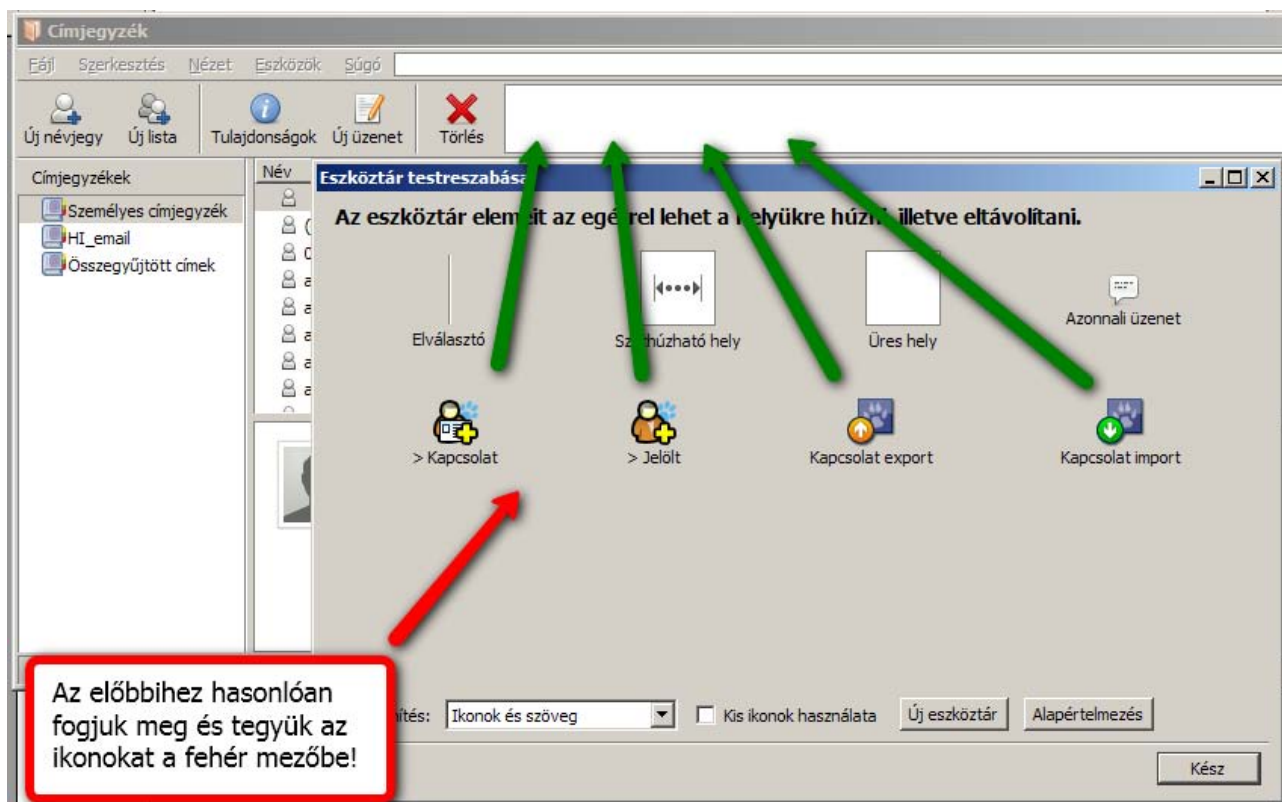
Címjegyzék

Fájl Szerkesztés Nézet Eszközök Súgó

Új névjegy Új lista Tulajdonságok Új üzenet Törlés

Címjegyzékek

Személyes címjegyzék
HI_email
Összegyűjtött címek

Név

Eszköztár testreszabása

Az eszköztár elem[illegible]it az eg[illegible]rel lehet a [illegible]elyükre húz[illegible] illetve eltávolítani.

Elválasztó

Sz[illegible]húzható hely

Üres hely

Azonnali üzenet

> Kapcsolat

> Jelölt

Kapcsolat export

Kapcsolat import

Az előbbihez hasonlóan fogjuk meg és tegyük az ikonokat a fehér mezőbe!

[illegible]ítés: Ikonok és szöveg

Kis ikonok használata

Új eszköztár

Alapértelmezés

Kész